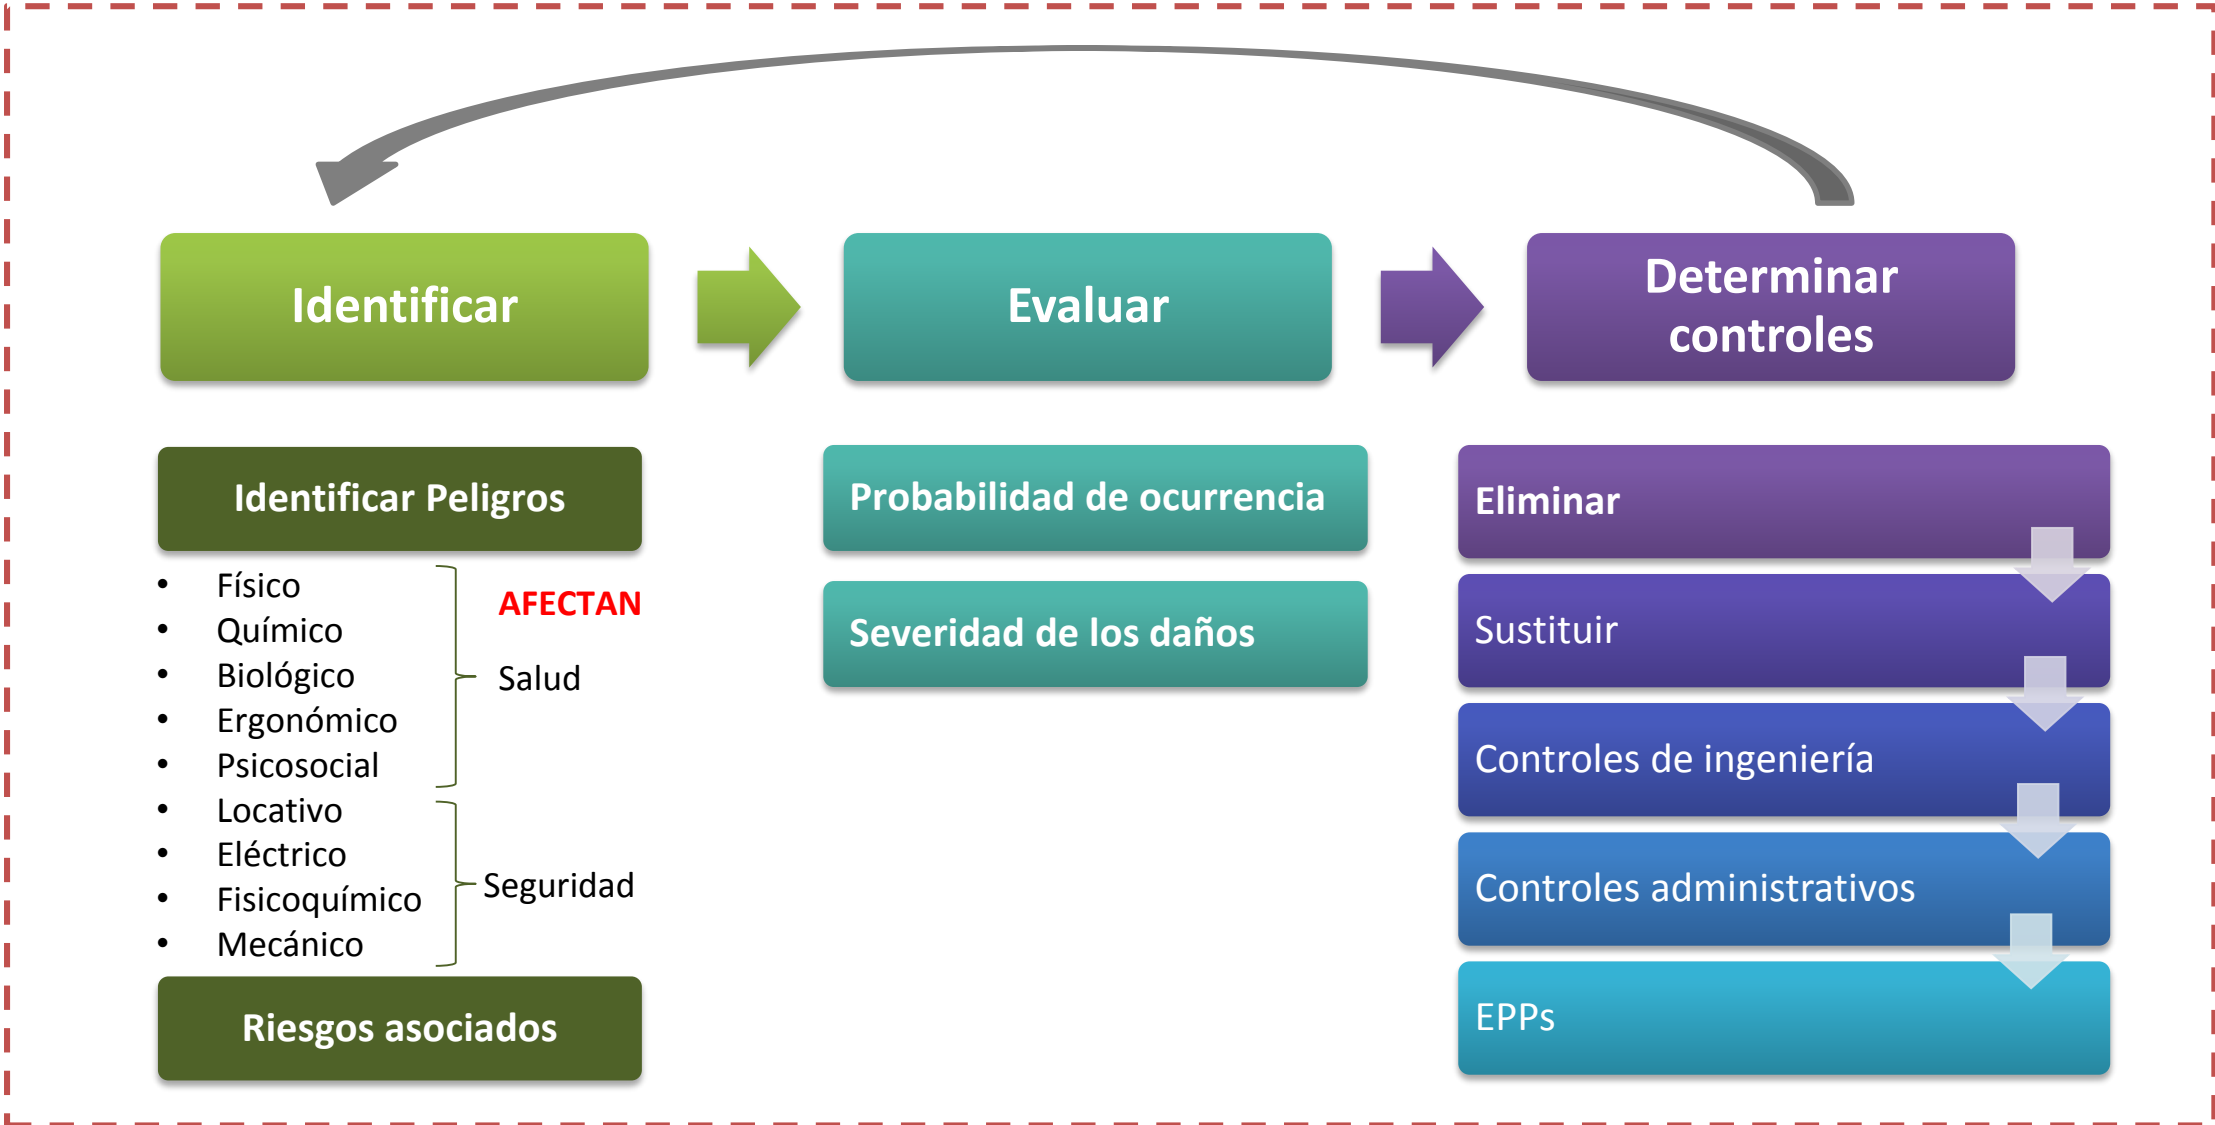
Identificar

Evaluar

Determinar controles

Identificar Peligros

- Físico
- Químico
- Biológico
- Ergonómico
- Psicosocial
- Locativo
- Eléctrico
- Fisicoquímico
- Mecánico

AFECTAN

Salud

Seguridad

Riesgos asociados

Probabilidad de ocurrencia

Severidad de los daños

Eliminar

Sustituir

Controles de ingeniería

Controles administrativos

EPPs